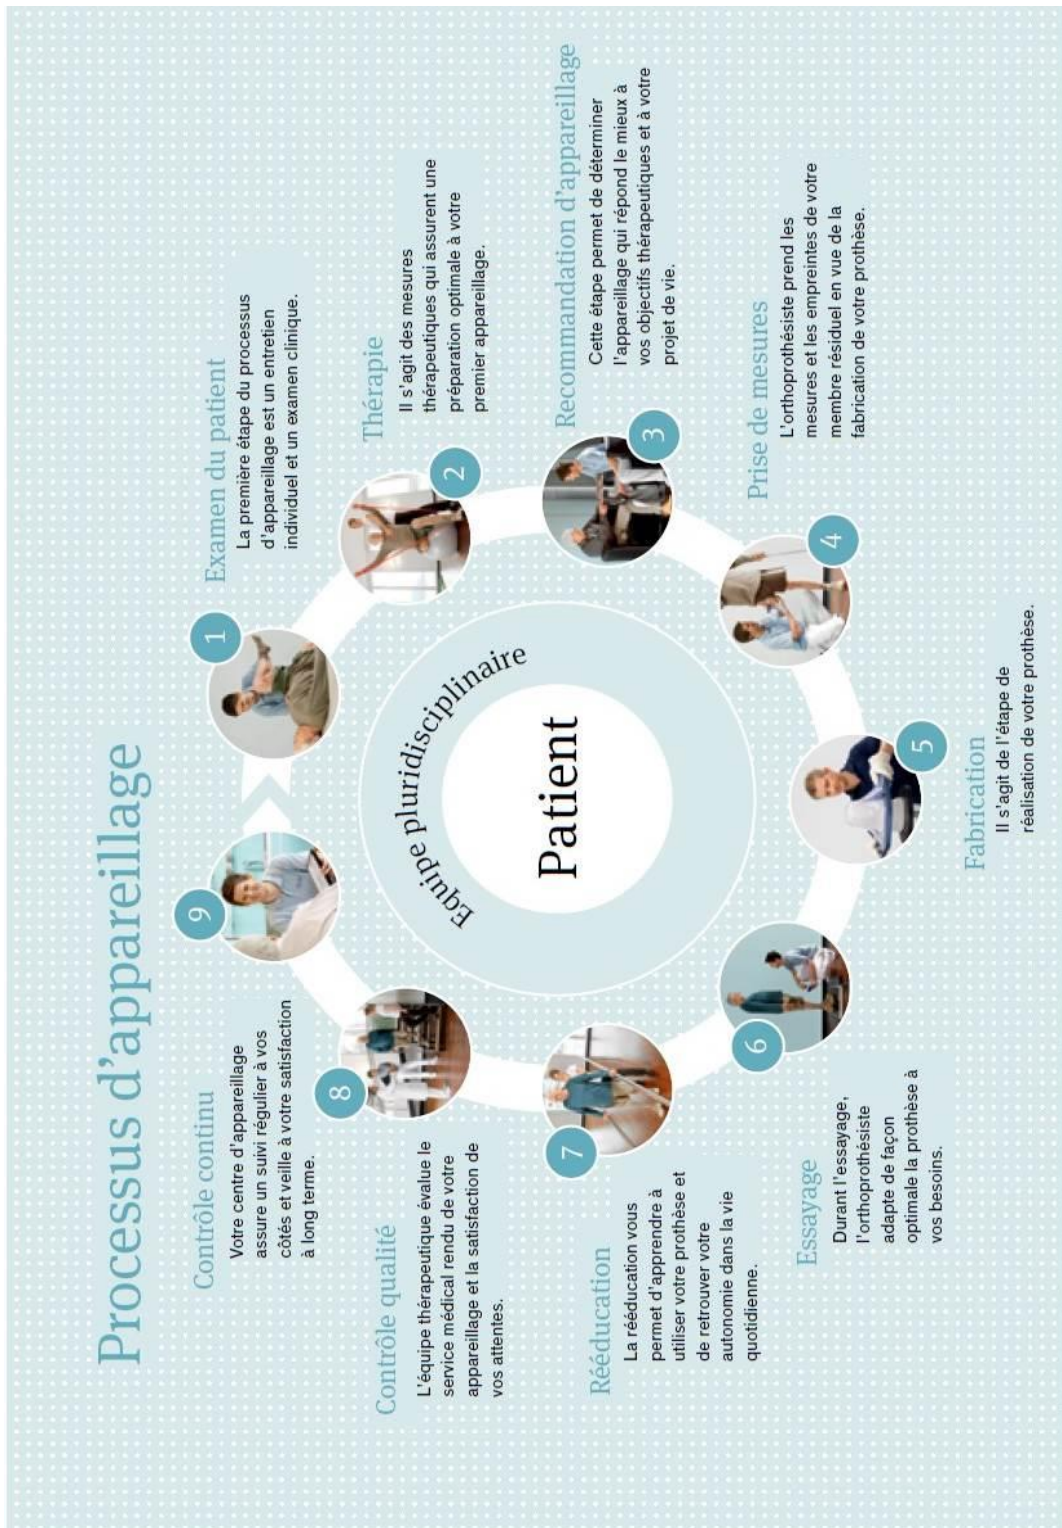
Processus d'appareillage

1
Examen du patient
La première étape du processus d'appareillage est un entretien individuel et un examen clinique.

2
Thérapie
Il s'agit des mesures thérapeutiques qui assurent une préparation optimale à votre premier appareillage.

3
Recommandation d'appareillage
Cette étape permet de déterminer l'appareillage qui répond le mieux à vos objectifs thérapeutiques et à votre projet de vie.

4
Prise de mesures
L'orthoprothésiste prend les mesures et les empreintes de votre membre résiduel en vue de la fabrication de votre prothèse.

5
Fabrication
Il s'agit de l'étape de réalisation de votre prothèse.

6
Essayage
Durant l'essayage, l'orthoprothésiste adapte de façon optimale la prothèse à vos besoins.

7
Rééducation
La rééducation vous permet d'apprendre à utiliser votre prothèse et de retrouver votre autonomie dans la vie quotidienne.

8
Contrôle qualité
L'équipe thérapeutique évalue le service médical rendu de votre appareillage et la satisfaction de vos attentes.

9
Contrôle continu
Votre centre d'appareillage assure un suivi régulier à vos côtés et veille à votre satisfaction à long terme.

Equipe pluridisciplinaire

Patient